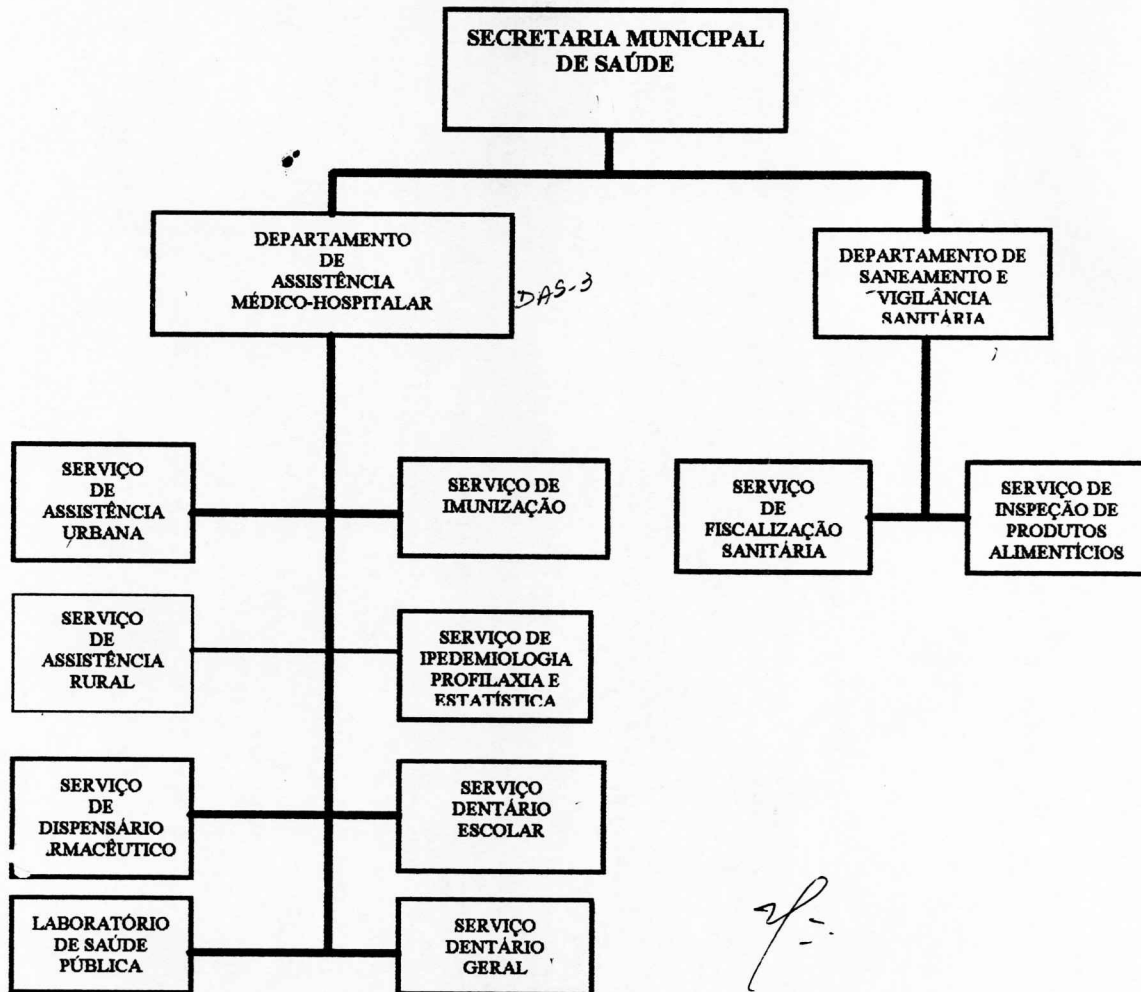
SECRETARIA MUNICIPAL DE SAÚDE

DEPARTAMENTO DE ASSISTÊNCIA MÉDICO-HOSPITALAR

DAS-3

DEPARTAMENTO DE SANEAMENTO E VIGILÂNCIA SANITÁRIA

SERVIÇO DE ASSISTÊNCIA URBANA

SERVIÇO DE IMUNIZAÇÃO

SERVIÇO DE FISCALIZAÇÃO SANITÁRIA

SERVIÇO DE INSPEÇÃO DE PRODUTOS ALIMENTÍCIOS

SERVIÇO DE ASSISTÊNCIA RURAL

SERVIÇO DE IPEDEMIOLOGIA PROFILAXIA E ESTATÍSTICA

SERVIÇO DE DISPENSÁRIO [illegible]RMACÊUTICO

SERVIÇO DENTÁRIO ESCOLAR

LABORATÓRIO DE SAÚDE PÚBLICA

SERVIÇO DENTÁRIO GERAL